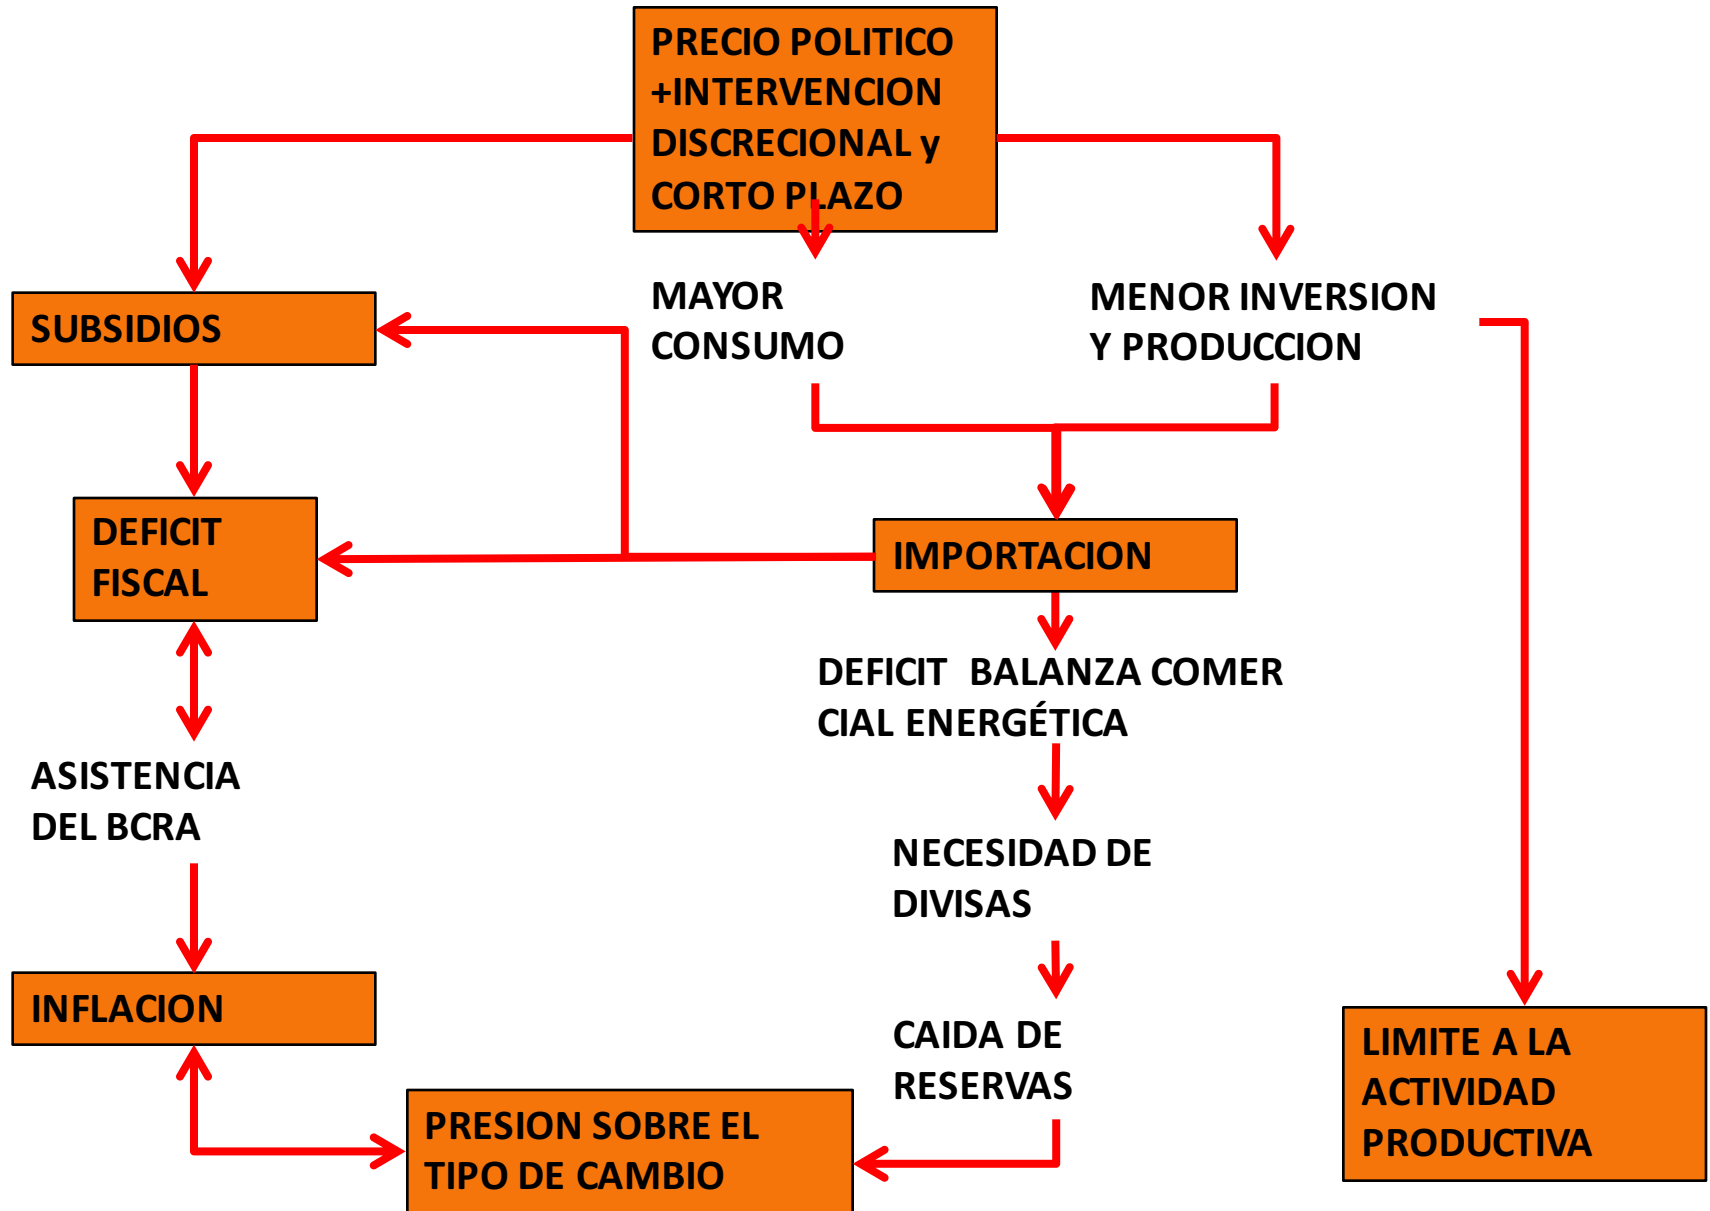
PRECIO POLITICO +INTERVENCION DISCRECIONAL y CORTO PLAZO

SUBSIDIOS

MAYOR CONSUMO

MENOR INVERSION Y PRODUCCION

DEFICIT FISCAL

IMPORTACION

DEFICIT BALANZA COMER CIAL ENERGÉTICA

ASISTENCIA DEL BCRA

NECESIDAD DE DIVISAS

INFLACION

CAIDA DE RESERVAS

LIMITE A LA ACTIVIDAD PRODUCTIVA

PRESION SOBRE EL TIPO DE CAMBIO